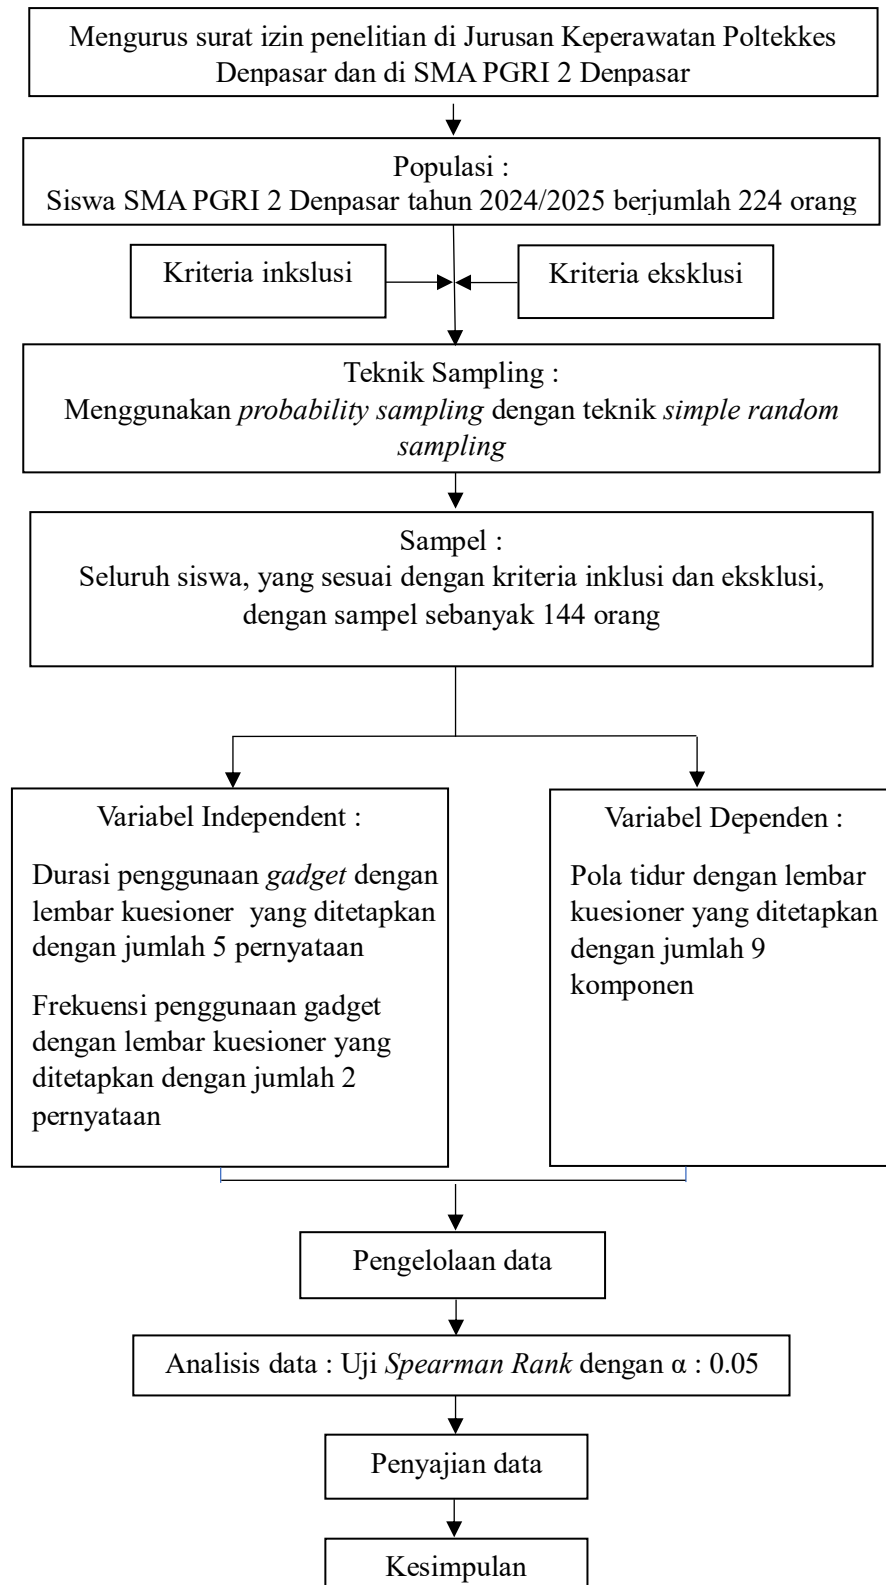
Mengurus surat izin penelitian di Jurusan Keperawatan Poltekkes Denpasar dan di SMA PGRI 2 Denpasar

Populasi :
Siswa SMA PGRI 2 Denpasar tahun 2024/2025 berjumlah 224 orang

Kriteria inkslusi

Kriteria eksklusi

Teknik Sampling :
Menggunakan *probability sampling* dengan teknik *simple random sampling*

Sampel :
Seluruh siswa, yang sesuai dengan kriteria inklusi dan eksklusi, dengan sampel sebanyak 144 orang

Variabel Independent :

Durasi penggunaan *gadget* dengan lembar kuesioner yang ditetapkan dengan jumlah 5 pernyataan

Frekuensi penggunaan gadget dengan lembar kuesioner yang ditetapkan dengan jumlah 2 pernyataan

Variabel Dependen :

Pola tidur dengan lembar kuesioner yang ditetapkan dengan jumlah 9 komponen

Pengelolaan data

Analisis data : Uji *Spearman Rank* dengan $\alpha$ : 0.05

Penyajian data

Kesimpulan